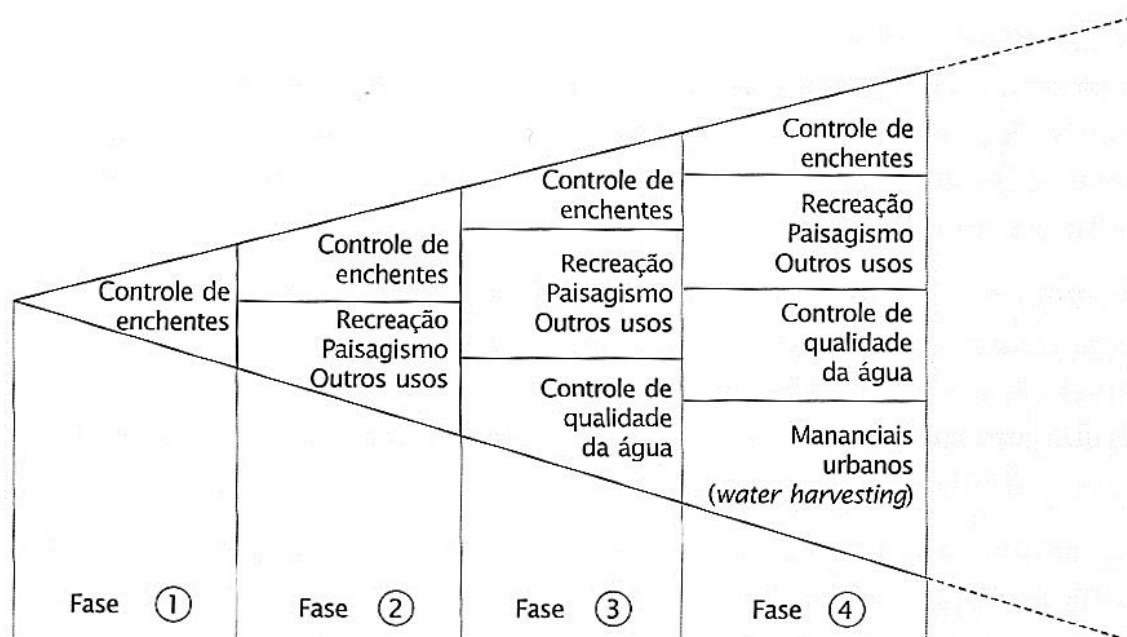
Controle de enchentes

Fase ①

Controle de enchentes

Recreação Paisagismo Outros usos

Fase ②

Controle de enchentes

Recreação Paisagismo Outros usos

Controle de qualidade da água

Fase ③

Controle de enchentes

Recreação Paisagismo Outros usos

Controle de qualidade da água

Mananciais urbanos (*water harvesting*)

Fase ④